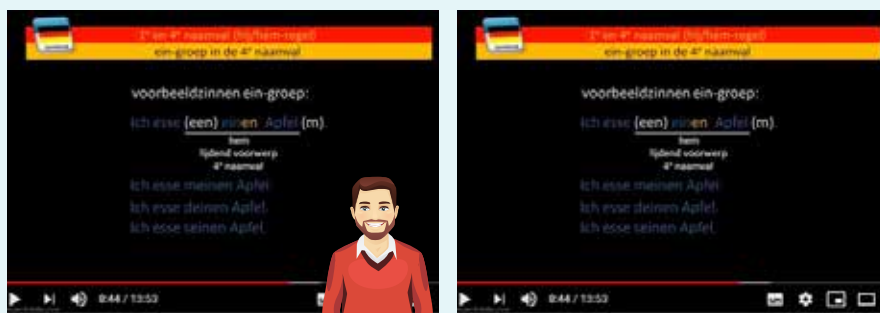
1<sup>e</sup> en 4<sup>e</sup> naamval (hij/hem-regel)
ein-groep in de 4<sup>e</sup> naamval

voorbeeldzinnen ein-groep:

Ich esse (een) einen Apfel (m).
hem
lijdend voorwerp
4<sup>e</sup> naamval

Ich esse meinen Apfel.
Ich esse deinen Apfel.
Ich esse seinen Apfel.

8:44 / 13:53

1<sup>e</sup> en 4<sup>e</sup> naamval (hij/hem-regel)
ein-groep in de 4<sup>e</sup> naamval

voorbeeldzinnen ein-groep:

Ich esse (een) einen Apfel (m).
hem
lijdend voorwerp
4<sup>e</sup> naamval

Ich esse meinen Apfel.
Ich esse deinen Apfel.
Ich esse seinen Apfel.

8:44 / 13:53